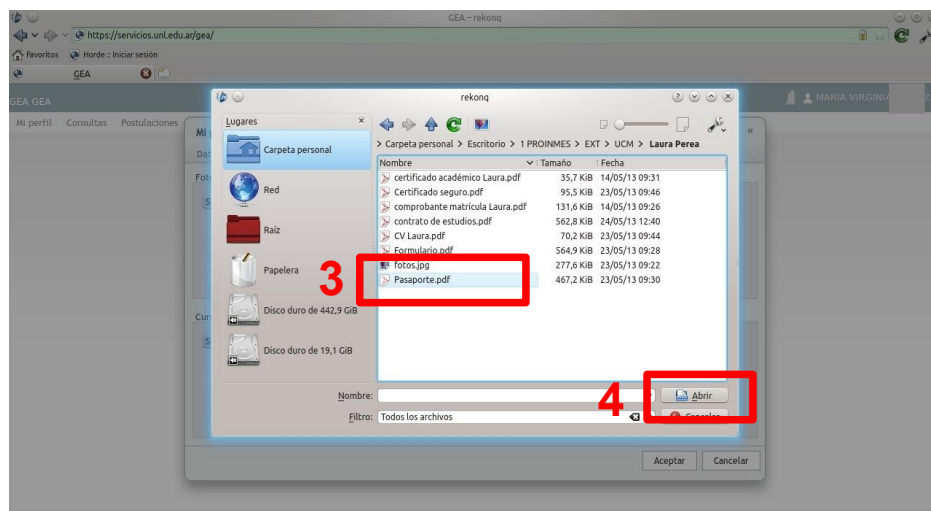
GEA – rekonq

https://servicios.unl.edu.ar/gea/

Favoritos Horde :: Iniciar sesión

GEA

GEA GEA

MARIA VIRGINIA

Mi perfil Consultas Postulaciones

Mi

Dat

Fot

Cur

rekonq

Lugares

Carpeta personal

Red

Raíz

Papelera

Disco duro de 442,9 GiB

Disco duro de 19,1 GiB

> Carpeta personal > Escritorio > 1 PROINMES > EXT > UCM > Laura Perea

| Nombre | Tamaño | Fecha |
|---|---|---|
| certificado académico Laura.pdf | 35,7 KiB | 14/05/13 09:31 |
| Certificado seguro.pdf | 95,5 KiB | 23/05/13 09:46 |
| comprobante matrícula Laura.pdf | 131,6 KiB | 14/05/13 09:26 |
| contrato de estudios.pdf | 562,8 KiB | 24/05/13 12:40 |
| CV Laura.pdf | 70,2 KiB | 23/05/13 09:44 |
| Formulario.pdf | 564,9 KiB | 23/05/13 09:28 |
| fotos.jpg | 277,6 KiB | 23/05/13 09:22 |
| Pasaporte.pdf | 467,2 KiB | 23/05/13 09:30 |

3

Nombre:

Filtro: Todos los archivos

4

Abrir

Cancelar

Aceptar Cancelar